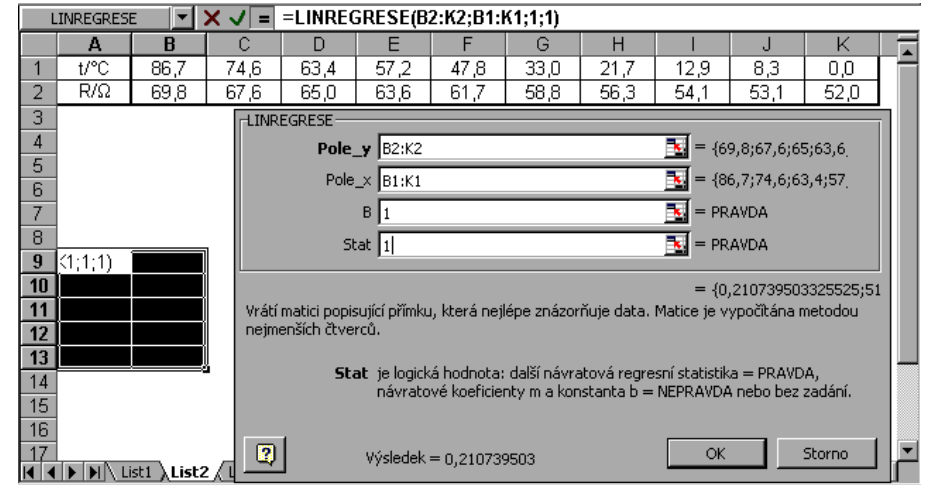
LINREGRESE ▼ × ✓ = =LINREGRESE(B2:K2;B1:K1;1;1)

| | A | B | C | D | E | F | G | H | I | J | K |
|---|---|---|---|---|---|---|---|---|---|---|---|
| 1 | t/°C | 86,7 | 74,6 | 63,4 | 57,2 | 47,8 | 33,0 | 21,7 | 12,9 | 8,3 | 0,0 |
| 2 | R/Ω | 69,8 | 67,6 | 65,0 | 63,6 | 61,7 | 58,8 | 56,3 | 54,1 | 53,1 | 52,0 |
| 3 | | | | | | | | | | | |
| 4 | | | | | | | | | | | |
| 5 | | | | | | | | | | | |
| 6 | | | | | | | | | | | |
| 7 | | | | | | | | | | | |
| 8 | | | | | | | | | | | |
| 9 | (1;1;1) | | | | | | | | | | |
| 10 | | | | | | | | | | | |
| 11 | | | | | | | | | | | |
| 12 | | | | | | | | | | | |
| 13 | | | | | | | | | | | |
| 14 | | | | | | | | | | | |
| 15 | | | | | | | | | | | |
| 16 | | | | | | | | | | | |
| 17 | | | | | | | | | | | |

List1 List2

LINREGRESE

Pole_y B2:K2 = {69,8;67,6;65;63,6

Pole_x B1:K1 = {86,7;74,6;63,4;57

B 1 = PRAVDA

Stat 1 = PRAVDA

= {0,210739503325525;51

Vrátí matici popisující přímku, která nejlépe znázorňuje data. Matice je vypčítána metodou nejmenších čtverců.

Stat je logická hodnota: další návratová regresní statistika = PRAVDA, návratové koeficienty m a konstanta b = NEPRAVDA nebo bez zadání.

Výsledek = 0,210739503

OK

Storno